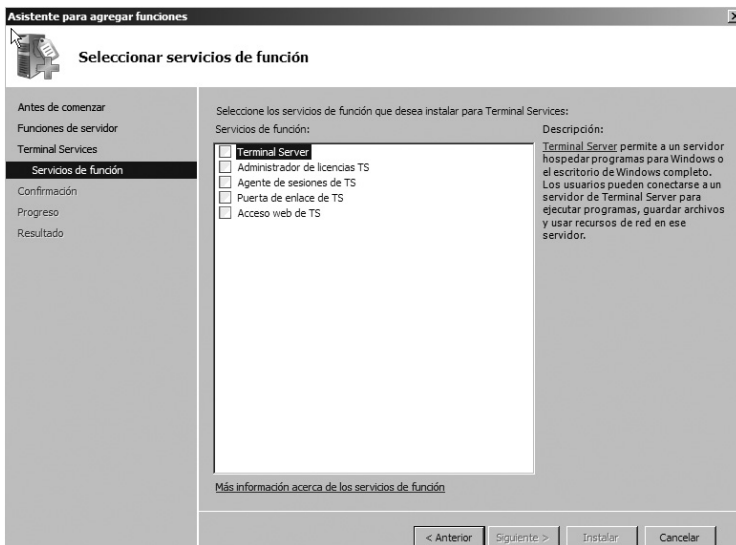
Asistente para agregar funciones

Seleccionar servicios de función

Antes de comenzar
Funciones de servidor
Terminal Services
Servicios de función
Confirmación
Progreso
Resultado

Seleccione los servicios de función que desea instalar para Terminal Services:

Servicios de función:

Terminal Server
Administrador de licencias TS
Agente de sesiones de TS
Puerta de enlace de TS
Acceso web de TS

Descripción:

Terminal Server permite a un servidor hospedar programas para Windows o el escritorio de Windows completo. Los usuarios pueden conectarse a un servidor de Terminal Server para ejecutar programas, guardar archivos y usar recursos de red en ese servidor.

Más información acerca de los servicios de función

< Anterior
Siguiente >
Instalar
Cancelar